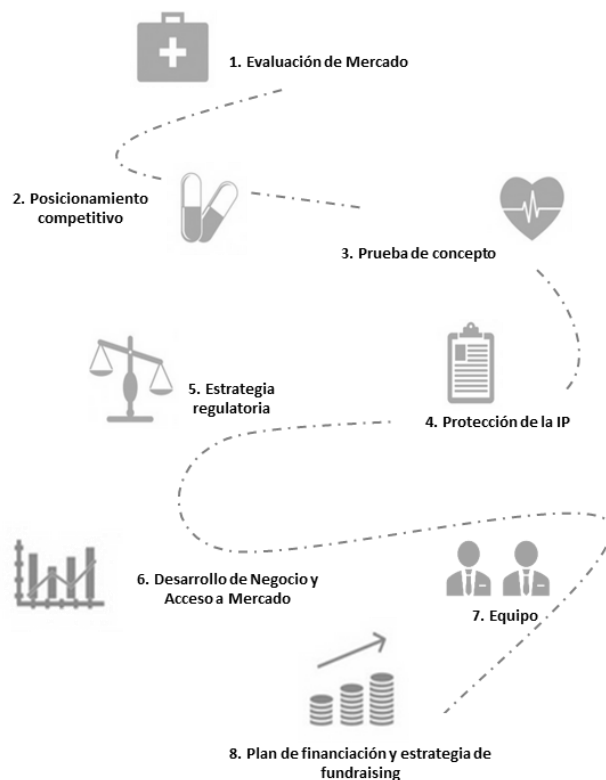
1. Evaluación de Mercado

2. Posicionamiento competitivo

3. Prueba de concepto

5. Estrategia regulatoria

4. Protección de la IP

6. Desarrollo de Negocio y Acceso a Mercado

7. Equipo

8. Plan de financiación y estrategia de fundraising